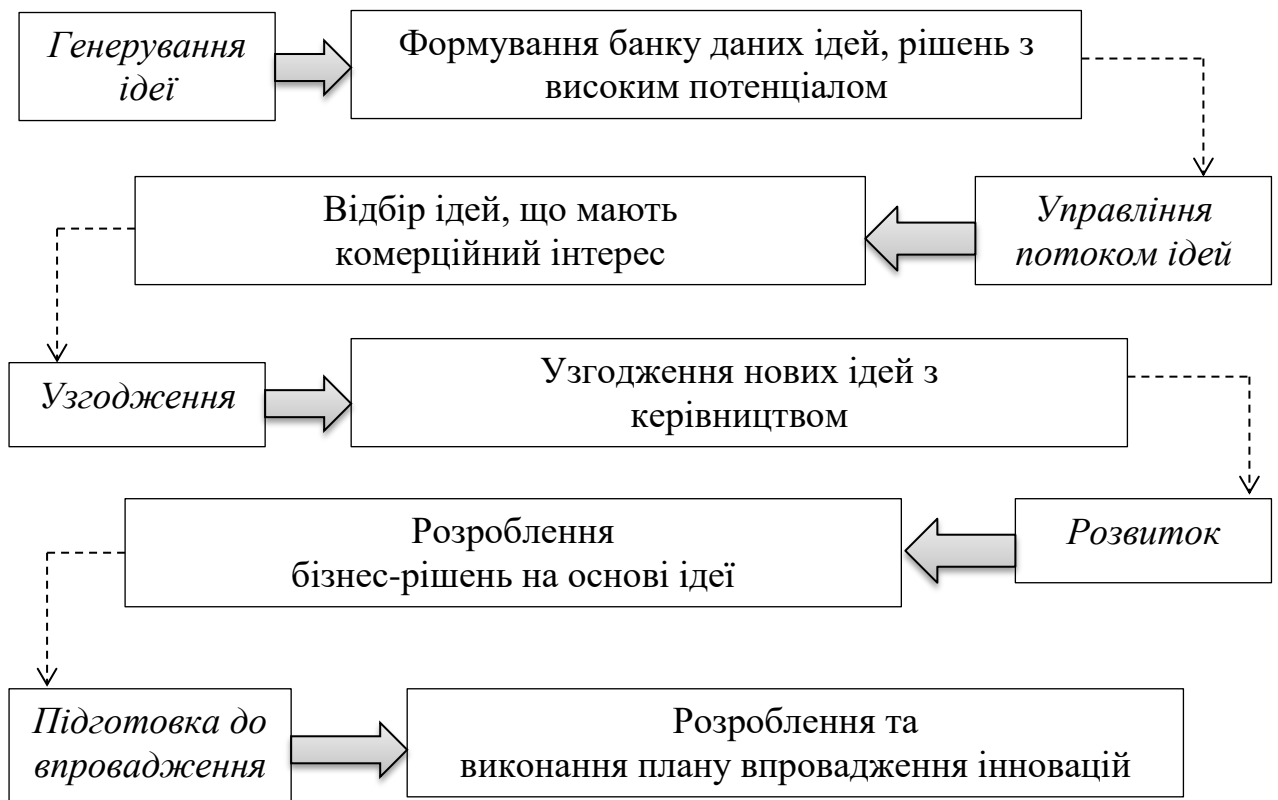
Генерування ідеї

Формування банку даних ідей, рішень з високим потенціалом

Управління потоком ідей

Відбір ідей, що мають комерційний інтерес

Узгодження

Узгодження нових ідей з керівництвом

Розвиток

Розроблення бізнес-рішень на основі ідеї

Підготовка до впровадження

Розроблення та виконання плану впровадження інновацій